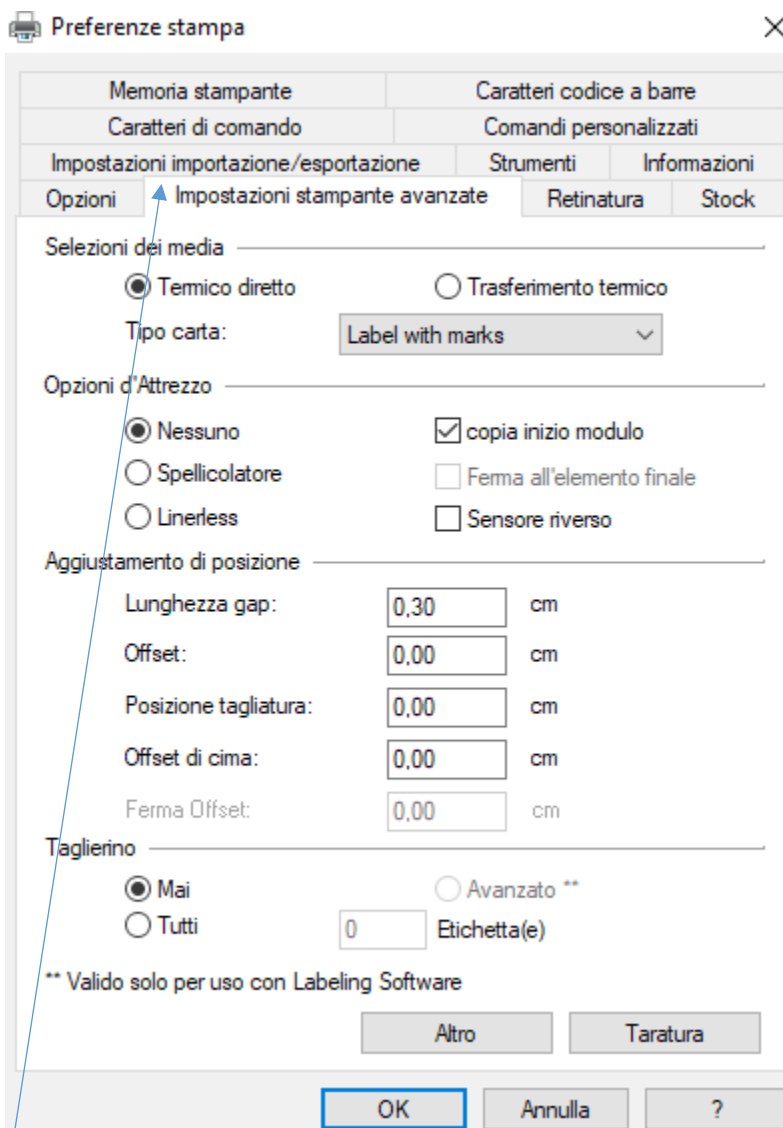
Preferenze stampa

Memoria stampante
Caratteri codice a barre
Caratteri di comando
Comandi personalizzati
Impostazioni importazione/esportazione
Strumenti
Informazioni
Opzioni
Impostazioni stampante avanzate
Retinatura
Stock

Selezioni dei media
Termico diretto
Trasferimento termico
Tipo carta: Label with marks

Opzioni d'Attrezzo
Nessuno
copia inizio modulo
Spellicolatore
Ferma all'elemento finale
Linerless
Sensore riverso

Aggiustamento di posizione
Lunghezza gap: 0,30 cm
Offset: 0,00 cm
Posizione tagliatura: 0,00 cm
Offset di cima: 0,00 cm
Ferma Offset: 0,00 cm

Taglierino
Mai
Avanzato **
Tutti
0
Etichetta(e)

** Valido solo per uso con Labeling Software

Altro
Taratura

OK
Annulla
?